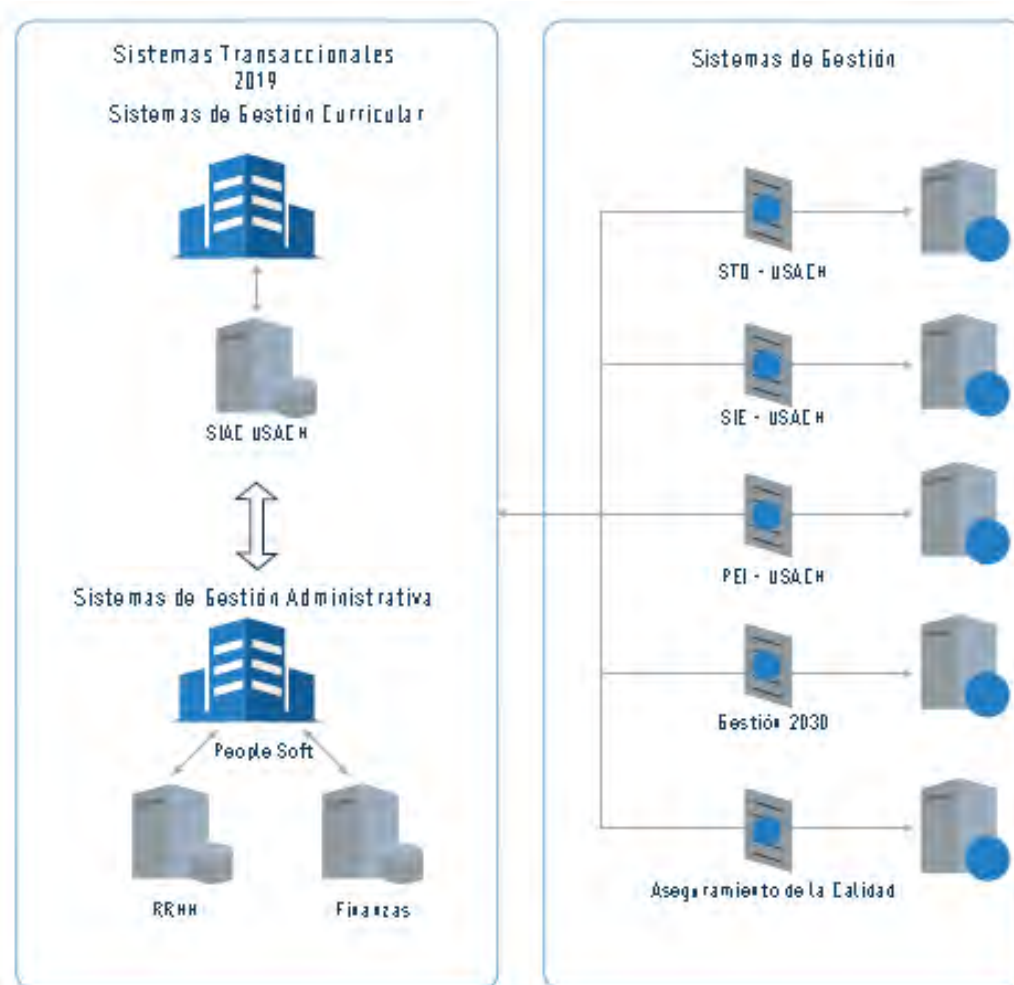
Sistemas Transaccionales
2019
Sistemas de Gestión Curricular

SIAC USACH

Sistemas de Gestión Administrativa

People Soft

RRHH

Finanzas

Sistemas de Gestión

STD - USACH

SIE - USACH

PEI - USACH

Gestión 2030

Aseguramiento de la Calidad